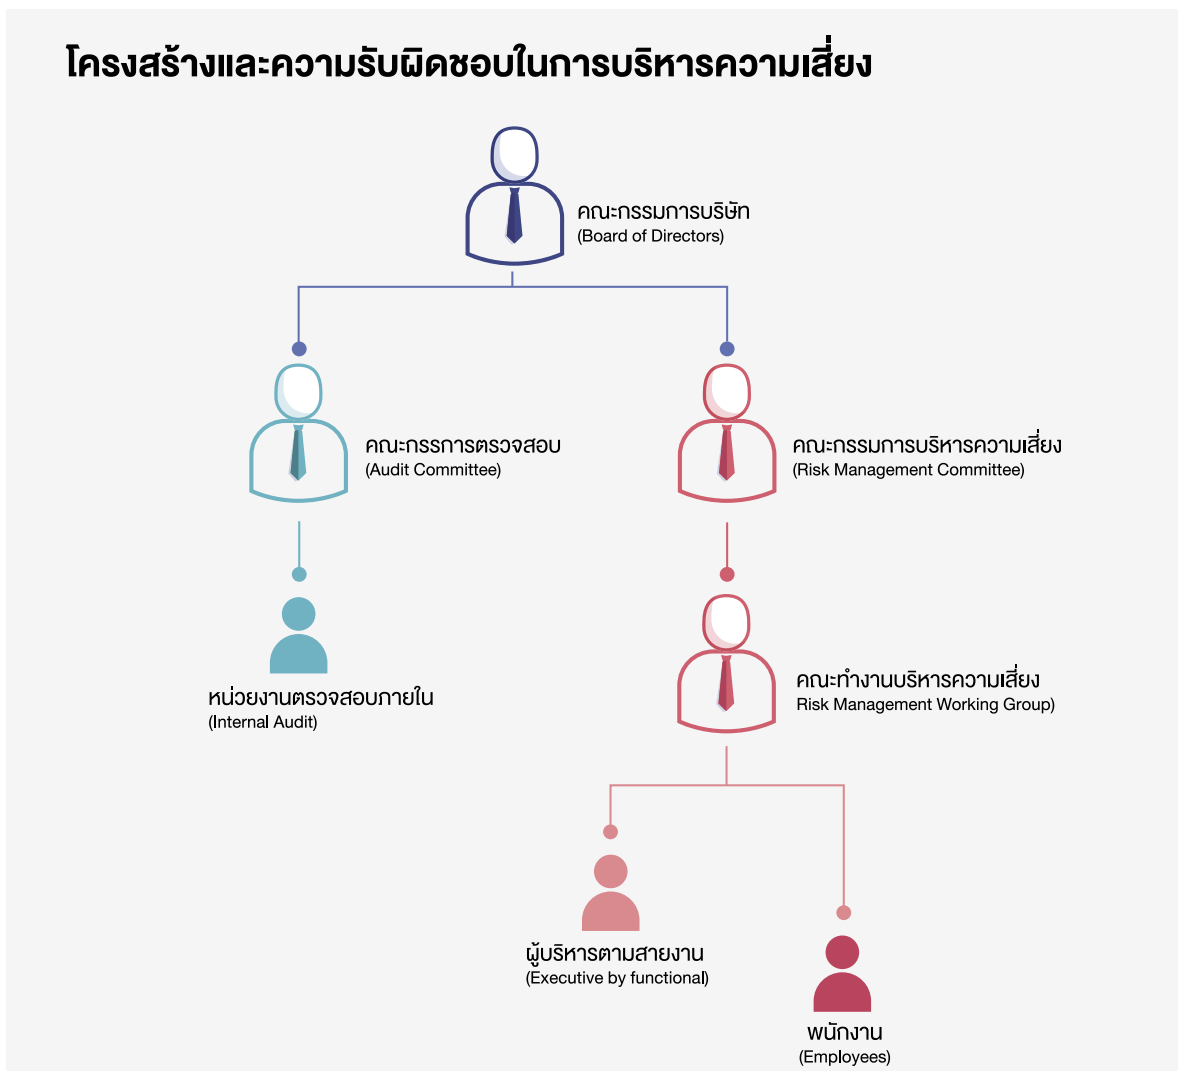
โครงสร้างและความรับผิดชอบในการบริหารความเสี่ยง

คณะกรรมการบริษัท
(Board of Directors)

คณะกรรการตรวจสอบ
(Audit Committee)

คณะกรรมการบริหารความเสี่ยง
(Risk Management Committee)

หน่วยงานตรวจสอบภายใน
(Internal Audit)

คณะทำงานบริหารความเสี่ยง
Risk Management Working Group)

ผู้บริหารตามสายงาน
(Executive by functional)

พนักงาน
(Employees)